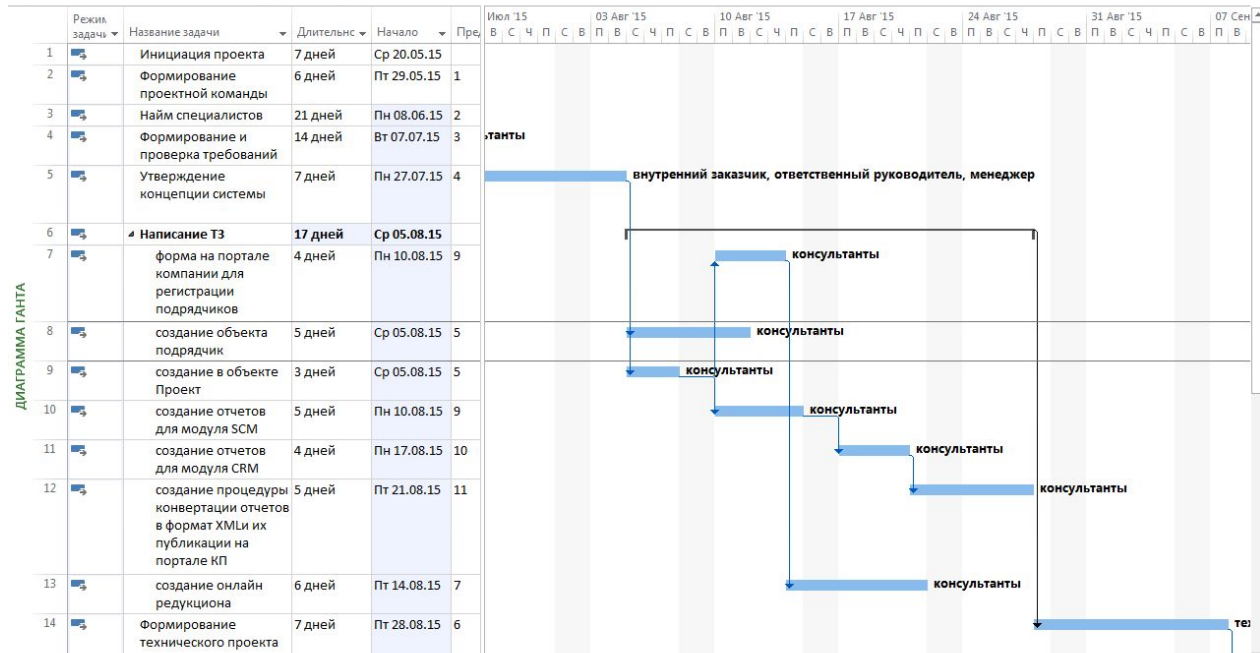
ДИАГРАММА ГАНТА

| | Режим задачи | Название задачи | Длительность | Начало | Пред |
|---|---|---|---|---|---|
| 1 | | Инициация проекта | 7 дней | Ср 20.05.15 | |
| 2 | | Формирование проектной команды | 6 дней | Пт 29.05.15 | 1 |
| 3 | | Найм специалистов | 21 дней | Пн 08.06.15 | 2 |
| 4 | | Формирование и проверка требований | 14 дней | Вт 07.07.15 | 3 |
| 5 | | Утверждение концепции системы | 7 дней | Пн 27.07.15 | 4 |
| 6 | | ◢ Написание ТЗ | 17 дней | Ср 05.08.15 | |
| 7 | | форма на портале компании для регистрации подрядчиков | 4 дней | Пн 10.08.15 | 9 |
| 8 | | создание объекта подрядчик | 5 дней | Ср 05.08.15 | 5 |
| 9 | | создание в объекте Проект | 3 дней | Ср 05.08.15 | 5 |
| 10 | | создание отчетов для модуля SCM | 5 дней | Пн 10.08.15 | 9 |
| 11 | | создание отчетов для модуля CRM | 4 дней | Пн 17.08.15 | 10 |
| 12 | | создание процедуры конвертации отчетов в формат XMLи их публикации на портале КП | 5 дней | Пт 21.08.15 | 11 |
| 13 | | создание онлайн редукциона | 6 дней | Пт 14.08.15 | 7 |
| 14 | | Формирование технического проекта | 7 дней | Пт 28.08.15 | 6 |

Июл '15 03 Авг '15 10 Авг '15 17 Авг '15 24 Авг '15 31 Авг '15 07 Сен
В С Ч П С В П В С Ч П С В П В С Ч П С В П В С Ч П С В П В С Ч П С В П В С Ч П С В П В

танты
внутренний заказчик, ответственный руководитель, менеджер
консультанты
консультанты
консультанты
консультанты
консультанты
консультанты
консультанты
те